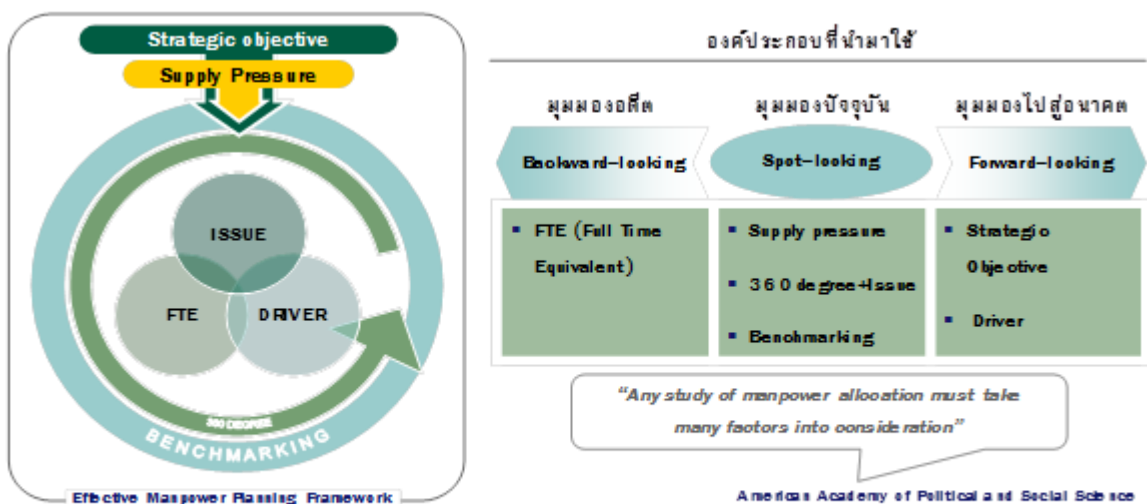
Strategic objective

Supply Pressure

ISSUE

FTE

DRIVER

360 DEGREE

BENCHMARKING

Effective Manpower Planning Framework

องค์ประกอบที่นำมาใช้

มุมมองอดีต

มุมมองปัจจุบัน

มุมมองไปสู่อนาคต

Backward-looking

Spot-looking

Forward-looking

▪ FTE (Full Time Equivalent)

▪ Supply pressure

▪ 360 degree+Issue

▪ Benchmarking

▪ Strategic Objective

▪ Driver

"Any study of manpower allocation must take many factors into consideration"

American Academy of Political and Social Science